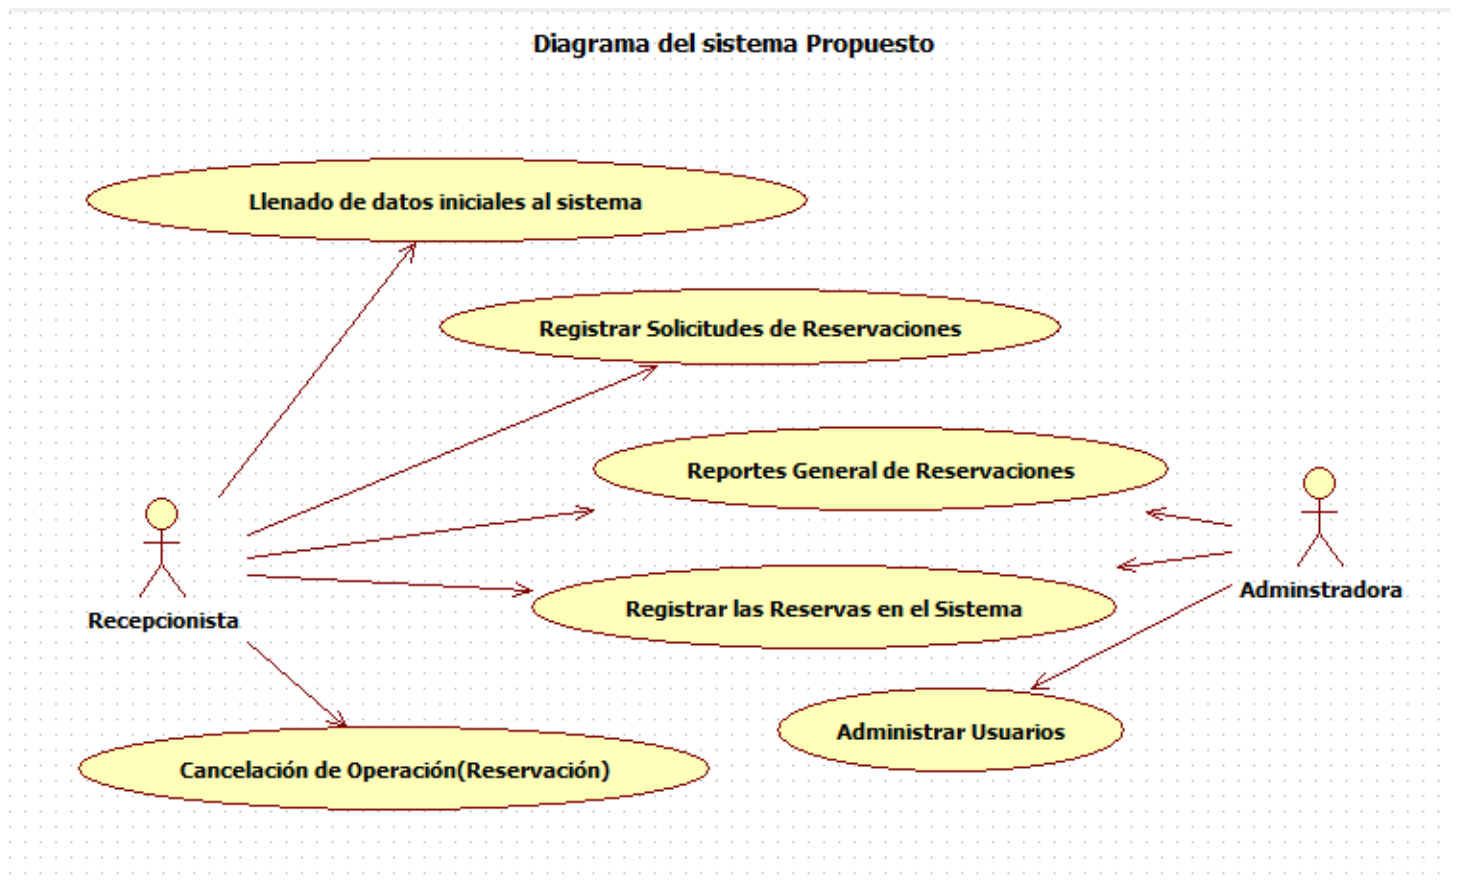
Diagrama del sistema Propuesto

Llenado de datos iniciales al sistema

Registrar Solicitudes de Reservaciones

Reportes General de Reservaciones

Registrar las Reservas en el Sistema

Recepcionista

Adminstradora

Administrar Usuarios

Cancelación de Operación(Reservación)